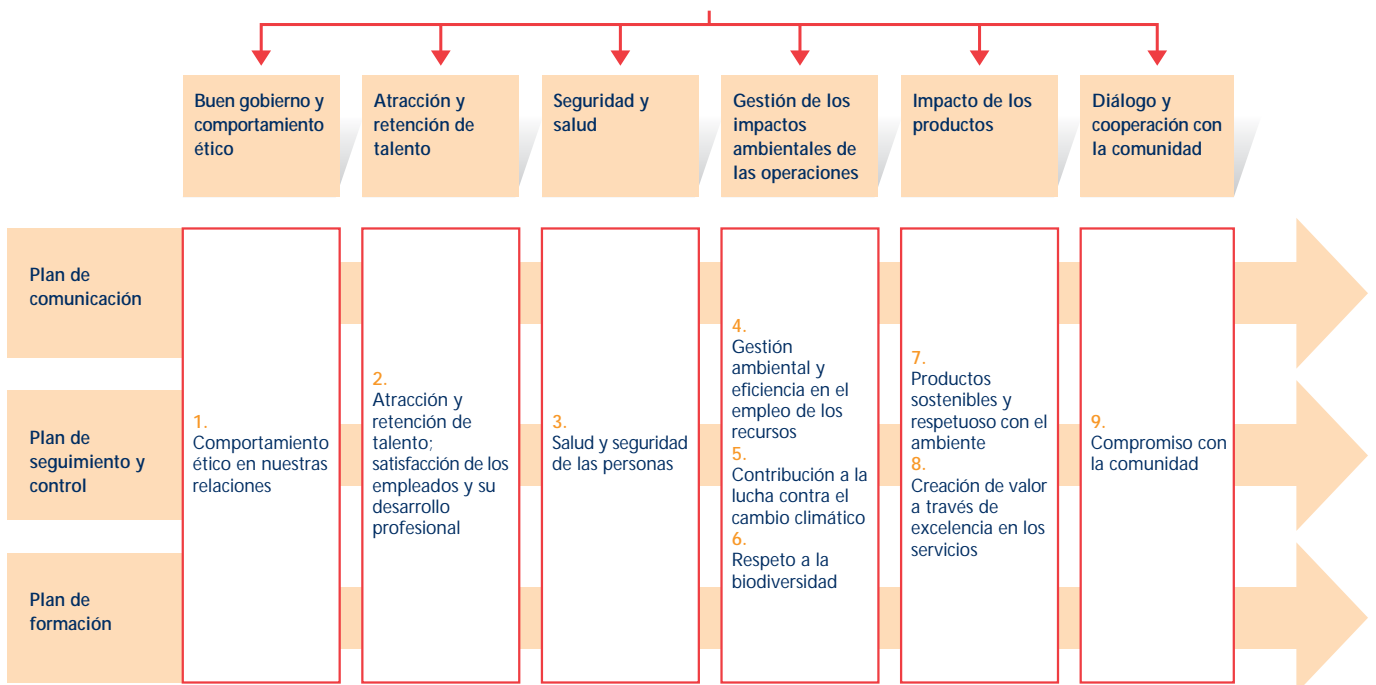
Buen gobierno y comportamiento ético

Atracción y retención de talento

Seguridad y salud

Gestión de los impactos ambientales de las operaciones

Impacto de los productos

Diálogo y cooperación con la comunidad

Plan de comunicación

Plan de seguimiento y control

Plan de formación

1.
Comportamiento ético en nuestras relaciones

2.
Atracción y retención de talento; satisfacción de los empleados y su desarrollo profesional

3.
Salud y seguridad de las personas

4.
Gestión ambiental y eficiencia en el empleo de los recursos
5.
Contribución a la lucha contra el cambio climático
6.
Respeto a la biodiversidad

7.
Productos sostenibles y respetuoso con el ambiente
8.
Creación de valor a través de excelencia en los servicios

9.
Compromiso con la comunidad